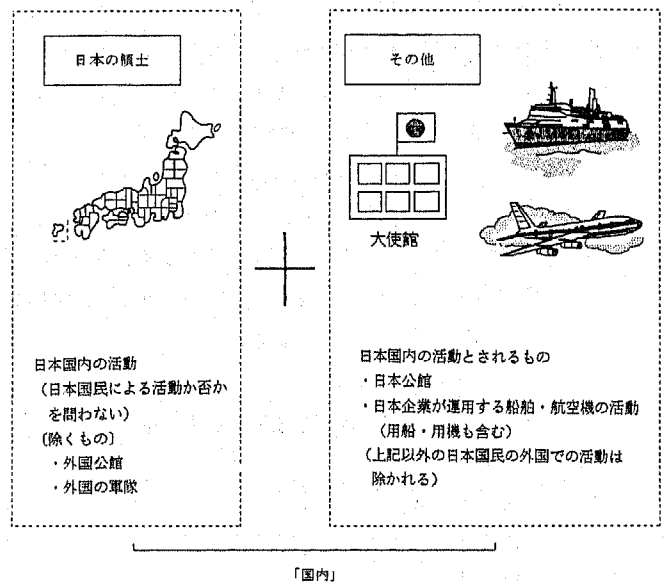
日本の領土

日本国内の活動
（日本国民による活動か否かを問わない）
〔除くもの〕
・外国公館
・外国の軍隊

その他

大使館

日本国内の活動とされるもの
・日本公館
・日本企業が運用する船舶・航空機の活動（用船・用機も含む）
（上記以外の日本国民の外国での活動は除かれる）

「国内」